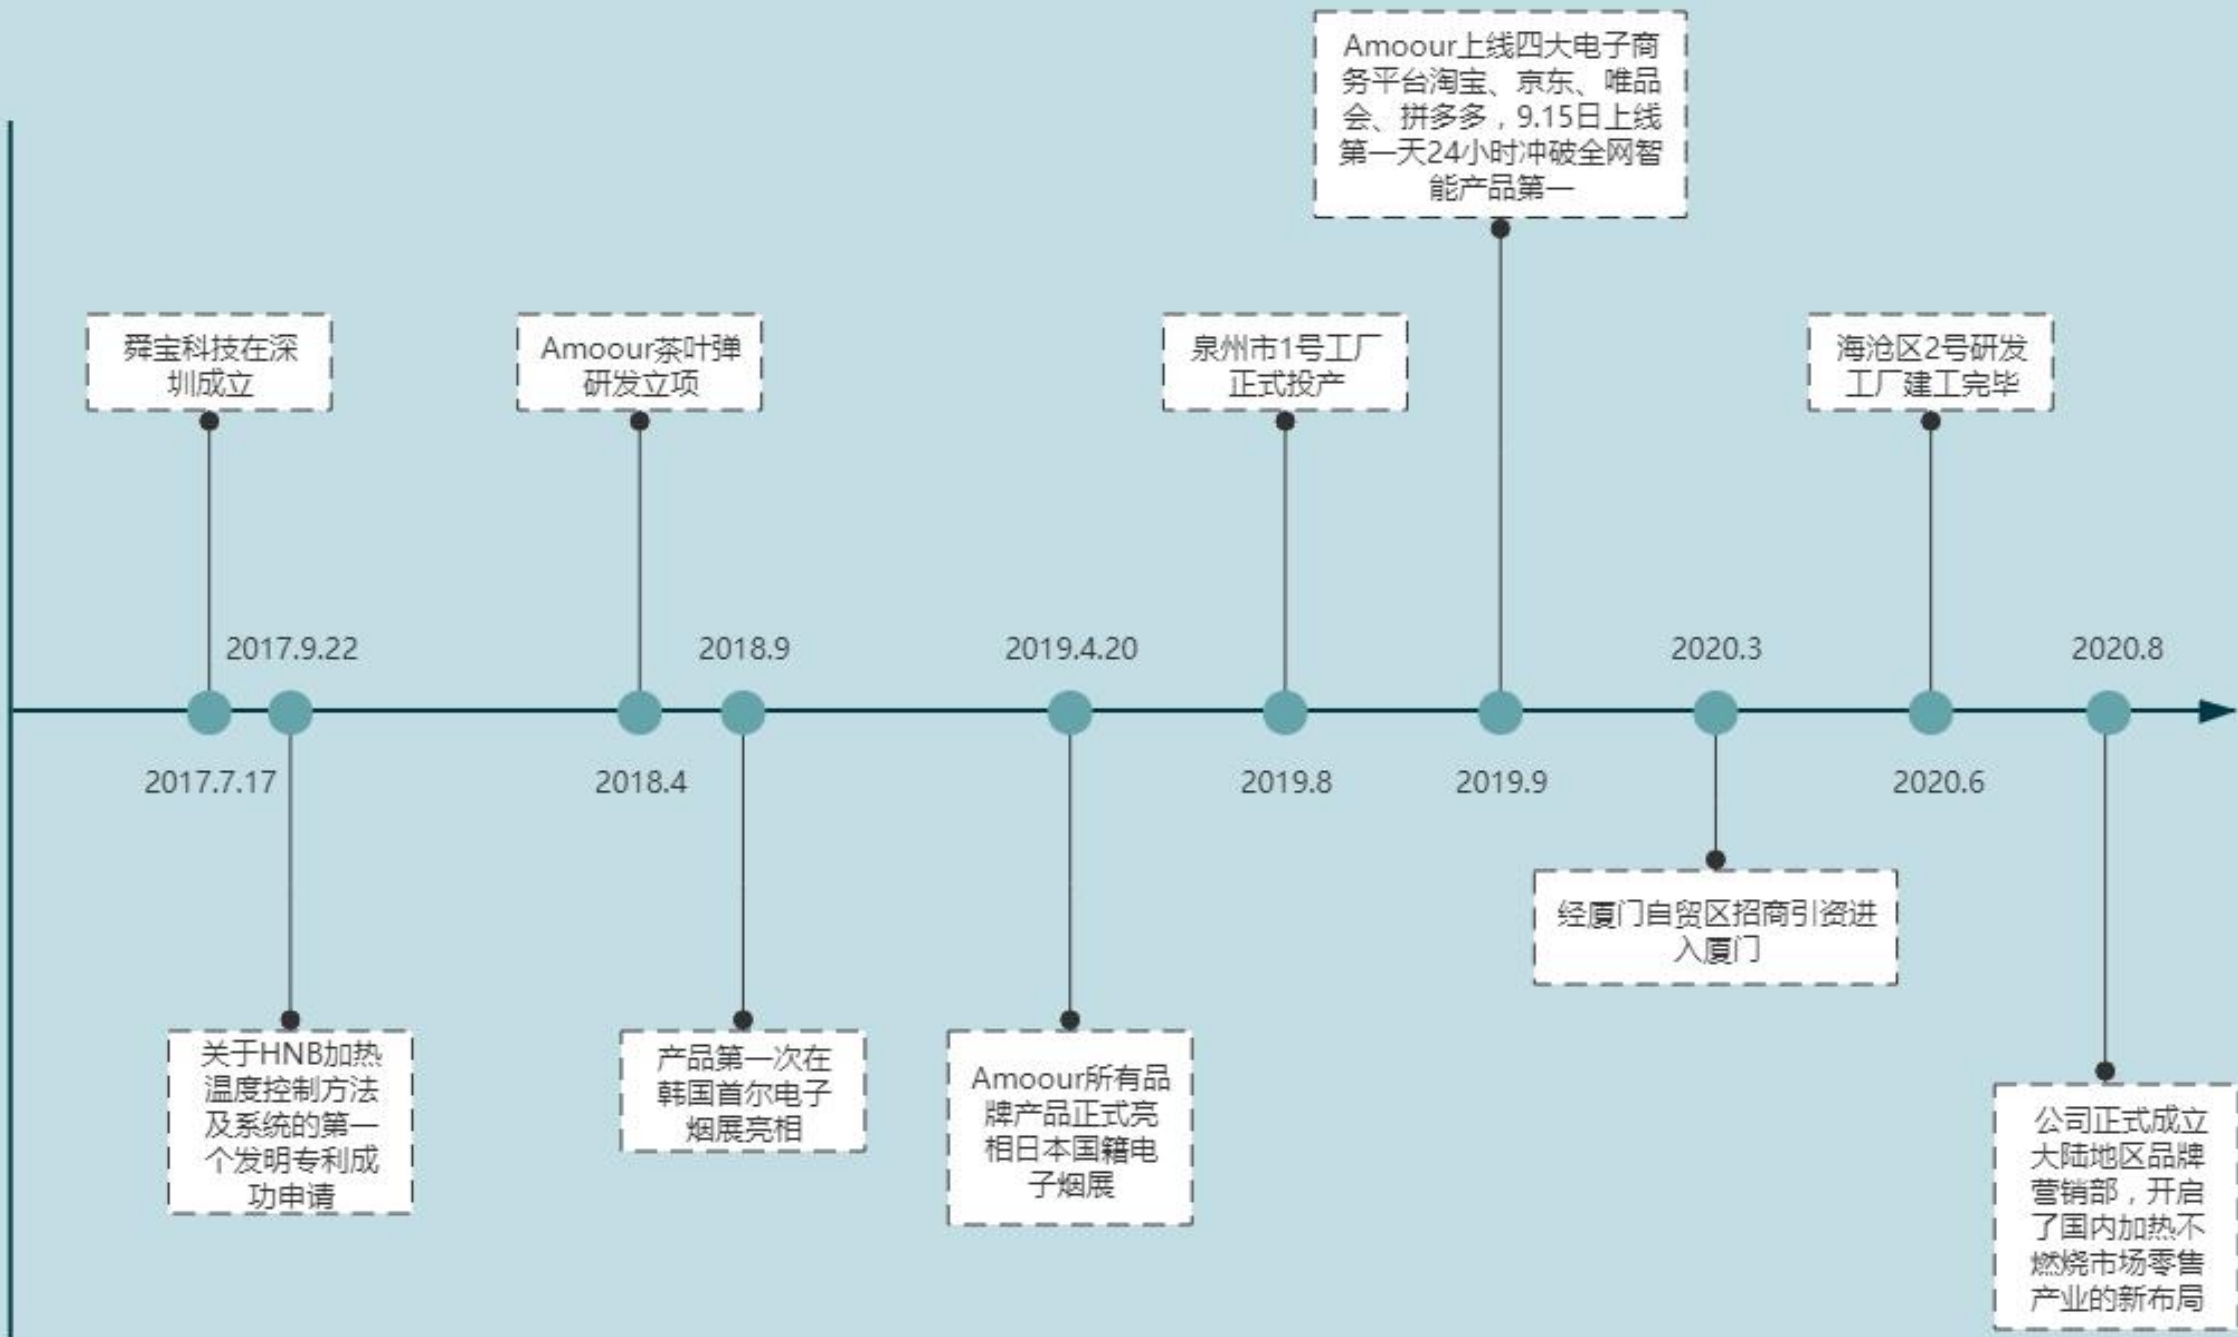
舜宝科技在深圳成立

2017.7.17

2017.9.22

关于HNB加热温度控制方法及系统的第一个发明专利成功申请

Amoour茶叶弹研发立项

2018.4

2018.9

产品第一次在韩国首尔电子烟展亮相

2019.4.20

Amoour所有品牌产品正式亮相日本国籍电子烟展

泉州市1号工厂正式投产

2019.8

Amoour上线四大电子商务平台淘宝、京东、唯品会、拼多多，9.15日上线第一天24小时冲破全网智能产品第一

2019.9

2020.3

经厦门自贸区招商引资进入厦门

海沧区2号研发工厂建工完毕

2020.6

2020.8

公司正式成立大陆地区品牌营销部，开启了国内加热不燃烧市场零售产业的新布局